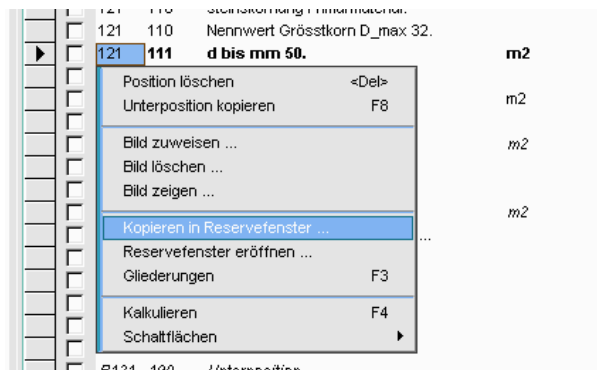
121 110 Steinskörnung Primärmaterial.
121 110 Nennwert Grösstkorn D_max 32.
121 111 d bis mm 50. m2
Position löschen <Del>
Unterposition kopieren F8
m2
Bild zuweisen ...
Bild löschen ...
Bild zeigen ...
m2
m2
Kopieren in Reservefenster ...
Reservefenster eröffnen ...
...
Gliederungen F3
Kalkulieren F4
Schaltflächen
R121 100 Unterposition